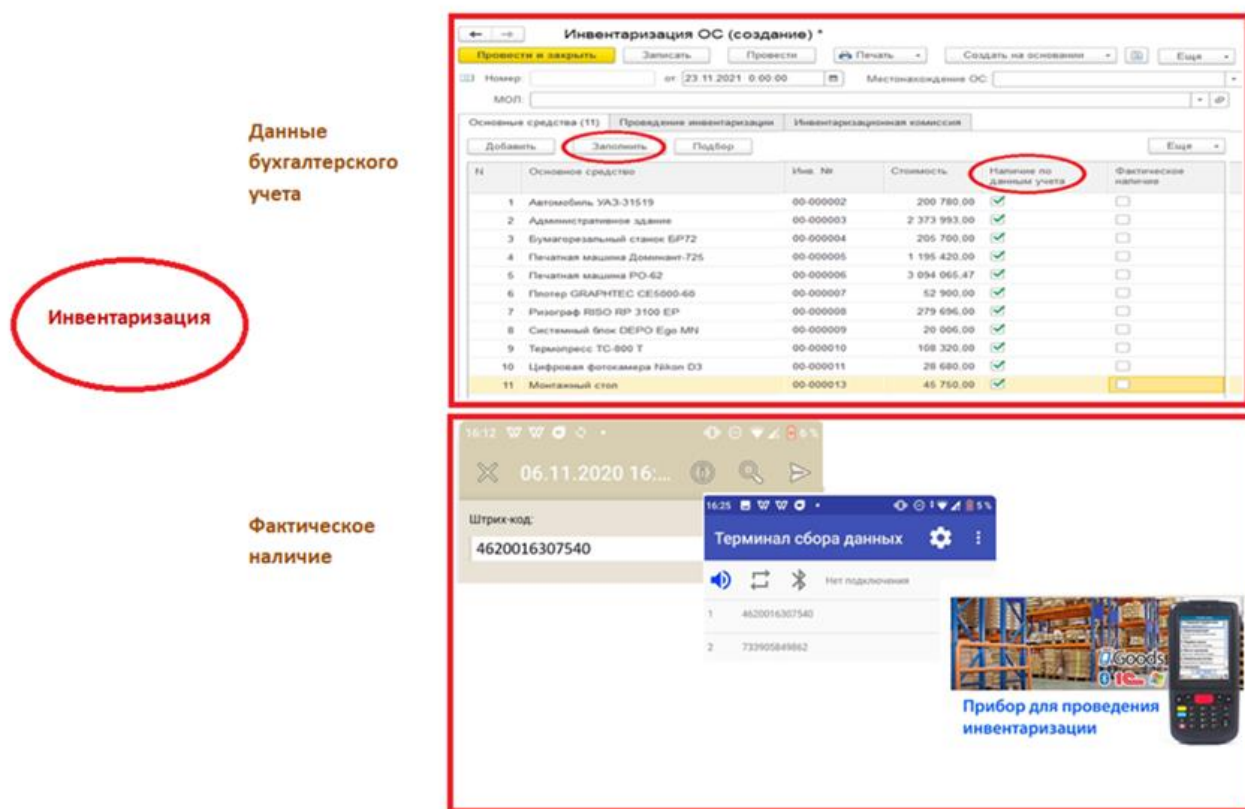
Данные бухгалтерского учета

Инвентаризация

Фактическое наличие

Инвентаризация ОС (создание) *

Провести и закрыть | Записать | Провести | Печать | Создать на основании | Еще

Номер: | от 23.11.2021 0:00:00 | Местонахождение ОС:

МОЛ:

Основные средства (11) | Проведение инвентаризации | Инвентаризационная комиссия

Добавить | Заполнить | Подбор | Еще

| N | Основное средство | Инв. № | Стоимость | Наличие по данным учета | Фактическое наличие |
|---|---|---|---|---|---|
| 1 | Автомобиль УАЗ-31519 | 00-000002 | 200 780,00 | ✓ | |
| 2 | Административное здание | 00-000003 | 2 373 993,00 | ✓ | |
| 3 | Бумагорезальный станок БР72 | 00-000004 | 205 700,00 | ✓ | |
| 4 | Печатная машина Доминант-725 | 00-000005 | 1 195 420,00 | ✓ | |
| 5 | Печатная машина PO-62 | 00-000006 | 3 094 065,47 | ✓ | |
| 6 | Плотер GRAPHTEC CE5000-60 | 00-000007 | 52 900,00 | ✓ | |
| 7 | Ризограф RISO RP 3100 EP | 00-000008 | 279 696,00 | ✓ | |
| 8 | Системный блок DEPO Ego MN | 00-000009 | 20 006,00 | ✓ | |
| 9 | Термопресс TC-800 T | 00-000010 | 108 320,00 | ✓ | |
| 10 | Цифровая фотокамера Nikon D3 | 00-000011 | 28 680,00 | ✓ | |
| 11 | Монтажный стол | 00-000013 | 45 750,00 | ✓ | |

16:12

06.11.2020 16:...

Штрих-код:

4620016307540

16:25

Терминал сбора данных

Нет подключения

1 4620016307540

2 733905849862

Goods

Прибор для проведения инвентаризации